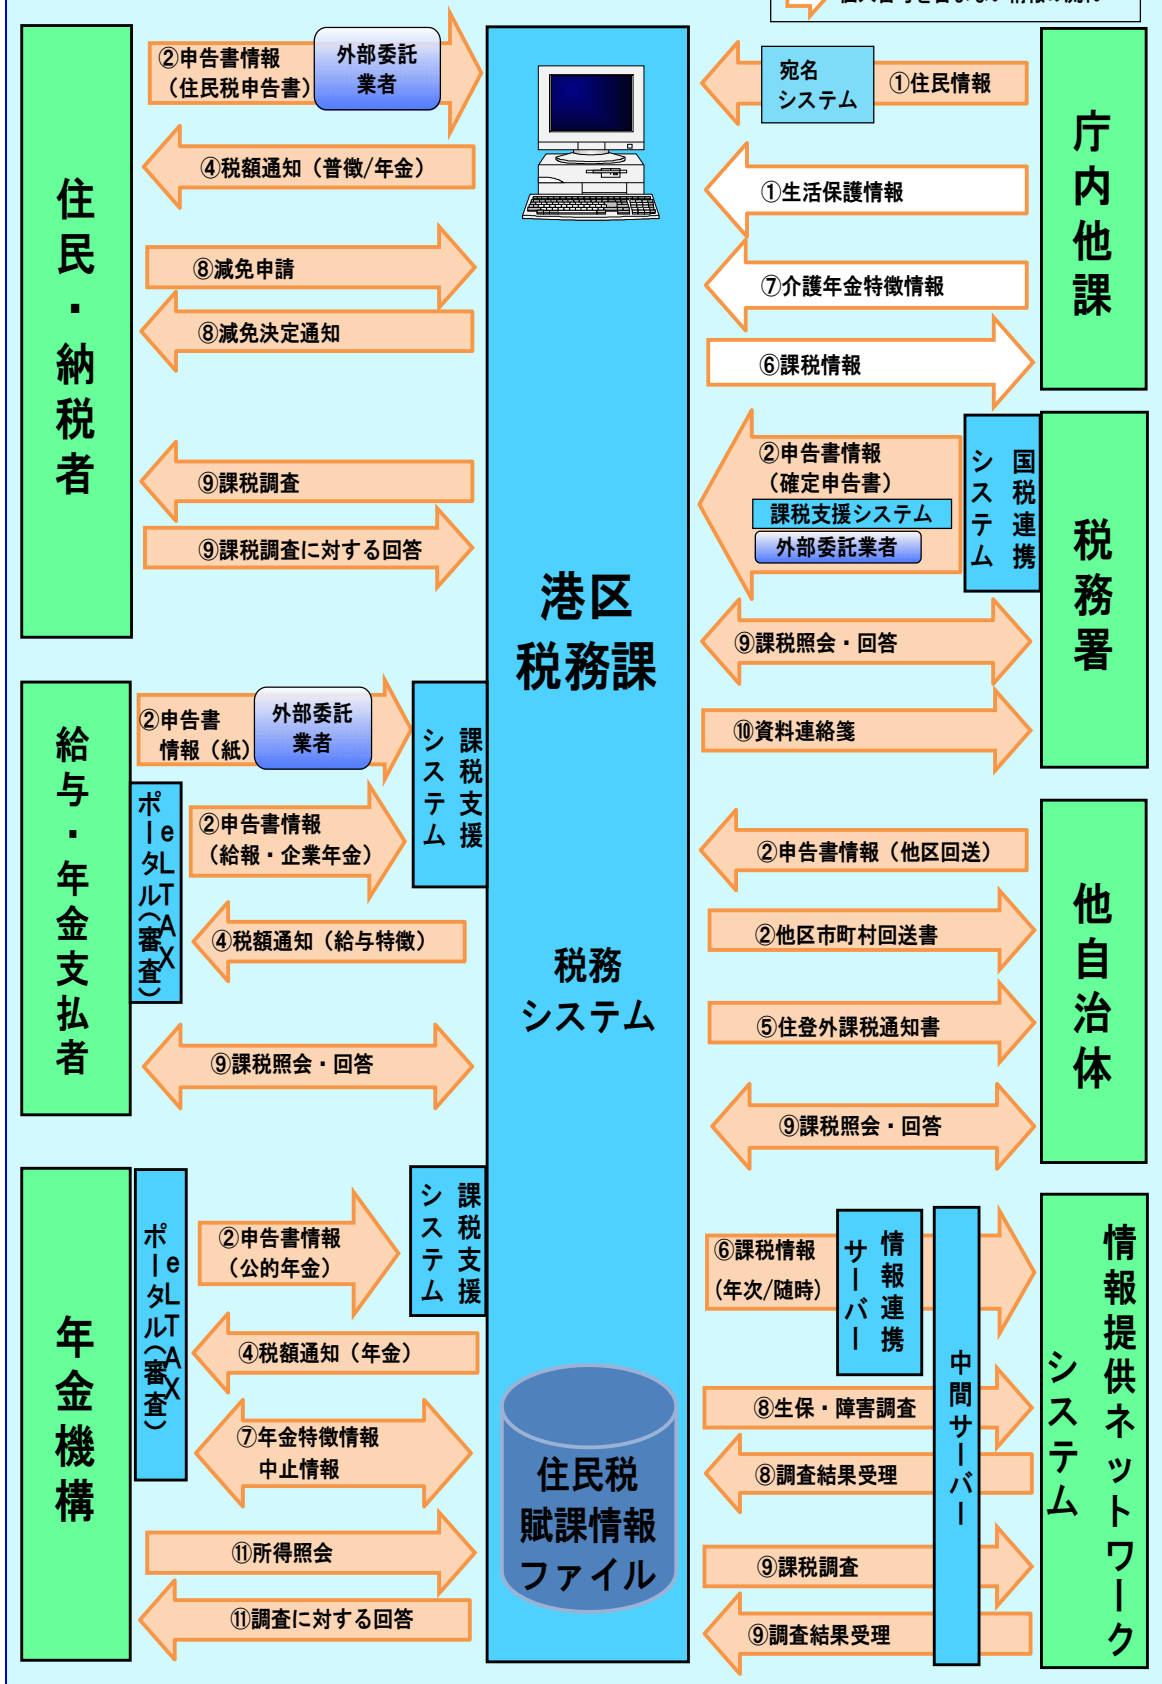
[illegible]

住民・納税者

②申告書情報（住民税申告書）
外部委託業者
④税額通知（普徴/年金）
⑧減免申請
⑧減免決定通知
⑨課税調査
⑨課税調査に対する回答

港区
税務課

税務システム

住民税賦課情報ファイル

宛名システム
①住民情報
①生活保護情報
⑦介護年金特徴情報
⑥課税情報

庁内他課

②申告書情報（確定申告書）
課税支援システム
外部委託業者
国税連携システム
⑨課税照会・回答
⑩資料連絡箋

税務署

給与・年金支払者

②申告書情報（紙）
外部委託業者
課税支援システム
eLTAXポータル（審査）
②申告書情報（給報・企業年金）
④税額通知（給与特徴）
⑨課税照会・回答

②申告書情報（他区回送）
②他区市町村回送書
⑤住登外課税通知書
⑨課税照会・回答

他自治体

年金機構

eLTAXポータル（審査）
課税支援システム
②申告書情報（公的年金）
④税額通知（年金）
⑦年金特徴情報 中止情報
⑪所得照会
⑪調査に対する回答

⑥課税情報（年次/随時）
情報連携サーバー
中間サーバー
⑧生保・障害調査
⑧調査結果受理
⑨課税調査
⑨調査結果受理

情報提供ネットワークシステム